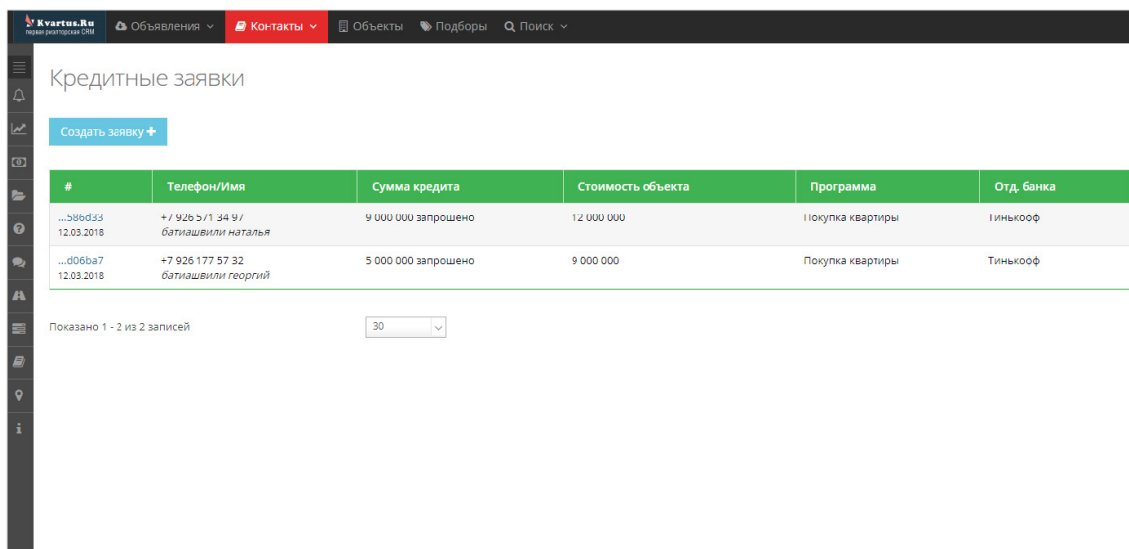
Kvartus.Ru
первая риэлторская CRM

Объявления
Контакты
Объекты
Подборы
Поиск

Кредитные заявки

Создать заявку +

| # | Телефон/Имя | Сумма кредита | Стоимость объекта | Программа | Отд. банка |
|---|---|---|---|---|---|
| ...586d33 12.03.2018 | +7 926 571 34 97 батиашвили наталья | 9 000 000 запрошено | 12 000 000 | Покупка квартиры | Тинькофф |
| ...d06ba7 12.03.2018 | +7 926 177 57 32 батиашвили георгий | 5 000 000 запрошено | 9 000 000 | Покупка квартиры | Тинькофф |

Показано 1 - 2 из 2 записей

30